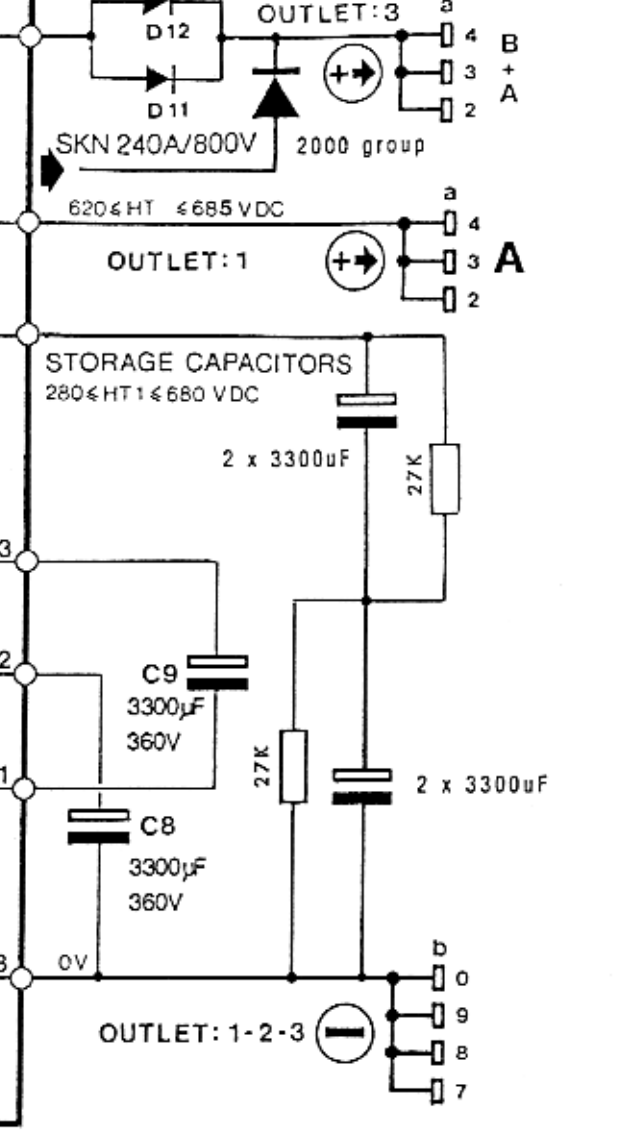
OUTLET:3
D12
D11
a
4
3
2
B
+
A
SKN 240A/800V
2000 group
620 ≤ HT ≤ 685 VDC
a
4
OUTLET:1
3
A
2
STORAGE CAPACITORS
280 ≤ HT1 ≤ 680 VDC
2 x 3300uF
27K
3
2
C9
3300µF
360V
1
27K
2 x 3300uF
C8
3300µF
360V
b
0V
0
OUTLET: 1-2-3
9
8
7